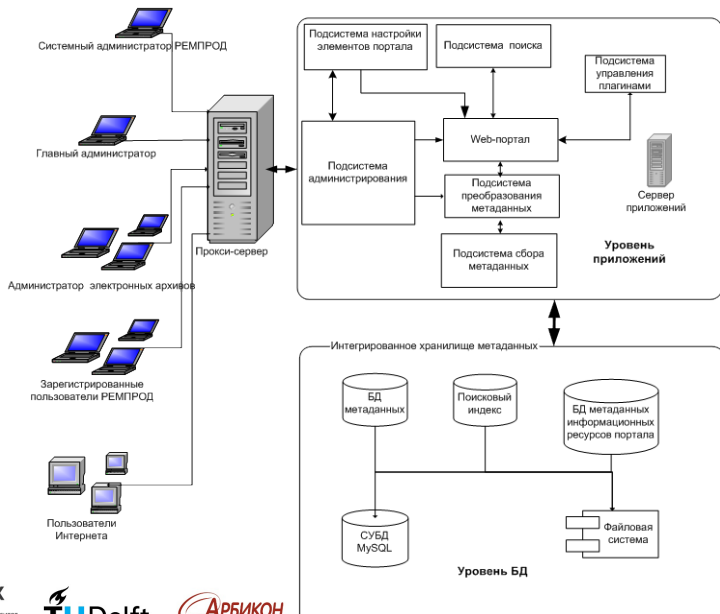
Системный администратор РЕМПРОД

Главный администратор

Администратор электронных архивов

Зарегистрированные пользователи РЕМПРОД

Пользователи Интернета

Прокси-сервер

Подсистема настройки элементов портала

Подсистема поиска

Подсистема управления плагинами

Web-портал

Подсистема администрирования

Подсистема преобразования метаданных

Подсистема сбора метаданных

Сервер приложений

Уровень приложений

Интегрированное хранилище метаданных

БД метаданных

Поисковый индекс

БД метаданных информационных ресурсов портала

СУБД MySQL

Файловая система

Уровень БД

TUDelft

АРБИКОН